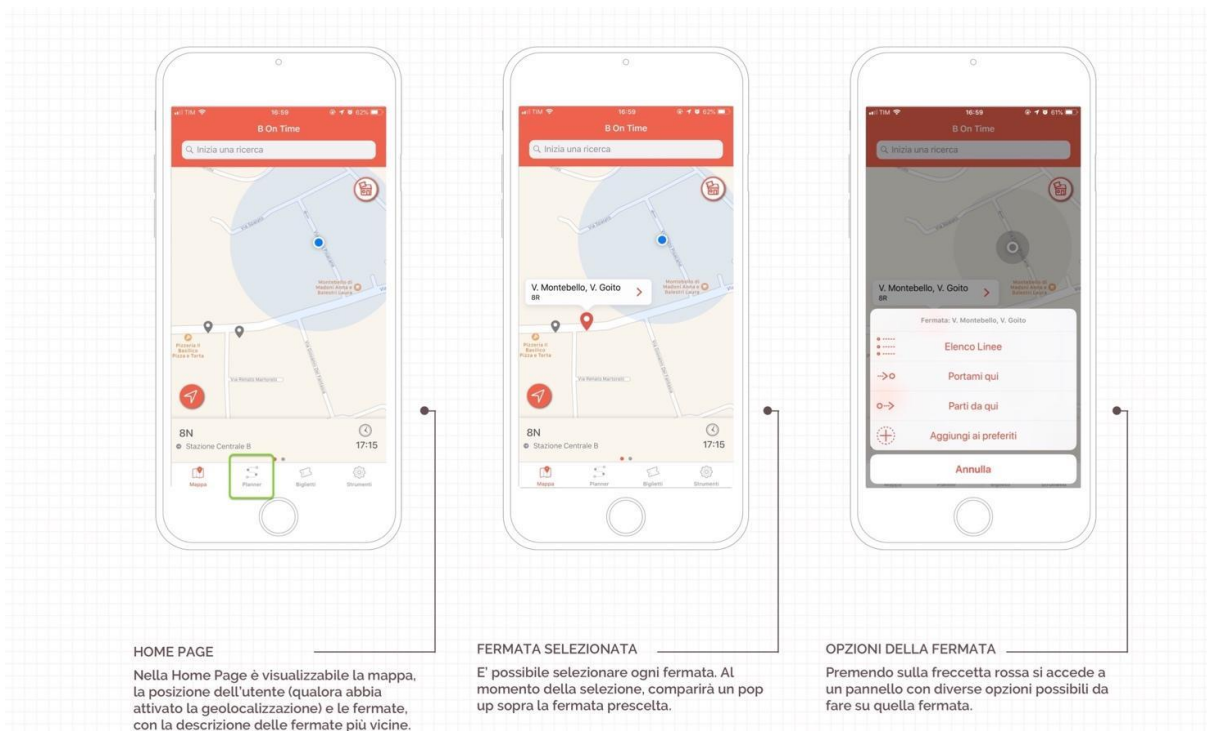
TIM 16:59 62%
B On Time
Inizia una ricerca
Pizzeria Il Basilico Pizza e Torte
Montebello di Medoni Anna e Balestri Laura
8N
Stazione Centrale B
17:15
Mappa
Planner
Biglietti
Strumenti

TIM 16:59 62%
B On Time
Inizia una ricerca
V. Montebello, V. Goito
8R
Pizzeria Il Basilico Pizza e Torte
Montebello di Medoni Anna e Balestri Laura
8N
Stazione Centrale B
17:15
Mappa
Planner
Biglietti
Strumenti

TIM 16:59 61%
B On Time
Inizia una ricerca
V. Montebello, V. Goito
8R
Fermata: V. Montebello, V. Goito
Elenco Linee
Portami qui
Parti da qui
Aggiungi ai preferiti
Annulla

HOME PAGE
Nella Home Page è visualizzabile la mappa, la posizione dell'utente (qualora abbia attivato la geolocalizzazione) e le fermate, con la descrizione delle fermate più vicine.

FERMATA SELEZIONATA
E' possibile selezionare ogni fermata. Al momento della selezione, comparirà un pop up sopra la fermata prescelta.

OPZIONI DELLA FERMATA
Premendo sulla freccetta rossa si accede a un pannello con diverse opzioni possibili da fare su quella fermata.